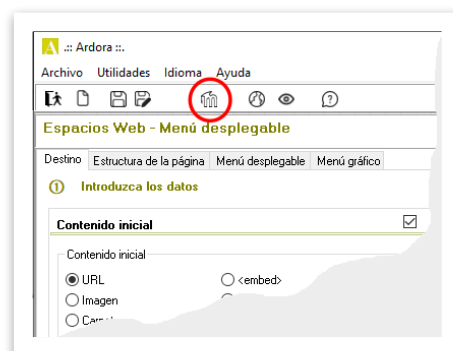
.:: Ardora ::.
Archivo Utilidades Idioma Ayuda
Espacios Web - Menú desplegable
Destino Estructura de la página Menú desplegable Menú gráfico
Introduzca los datos
Contenido inicial
Contenido inicial
URL
<embed>
Imagen
Carp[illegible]